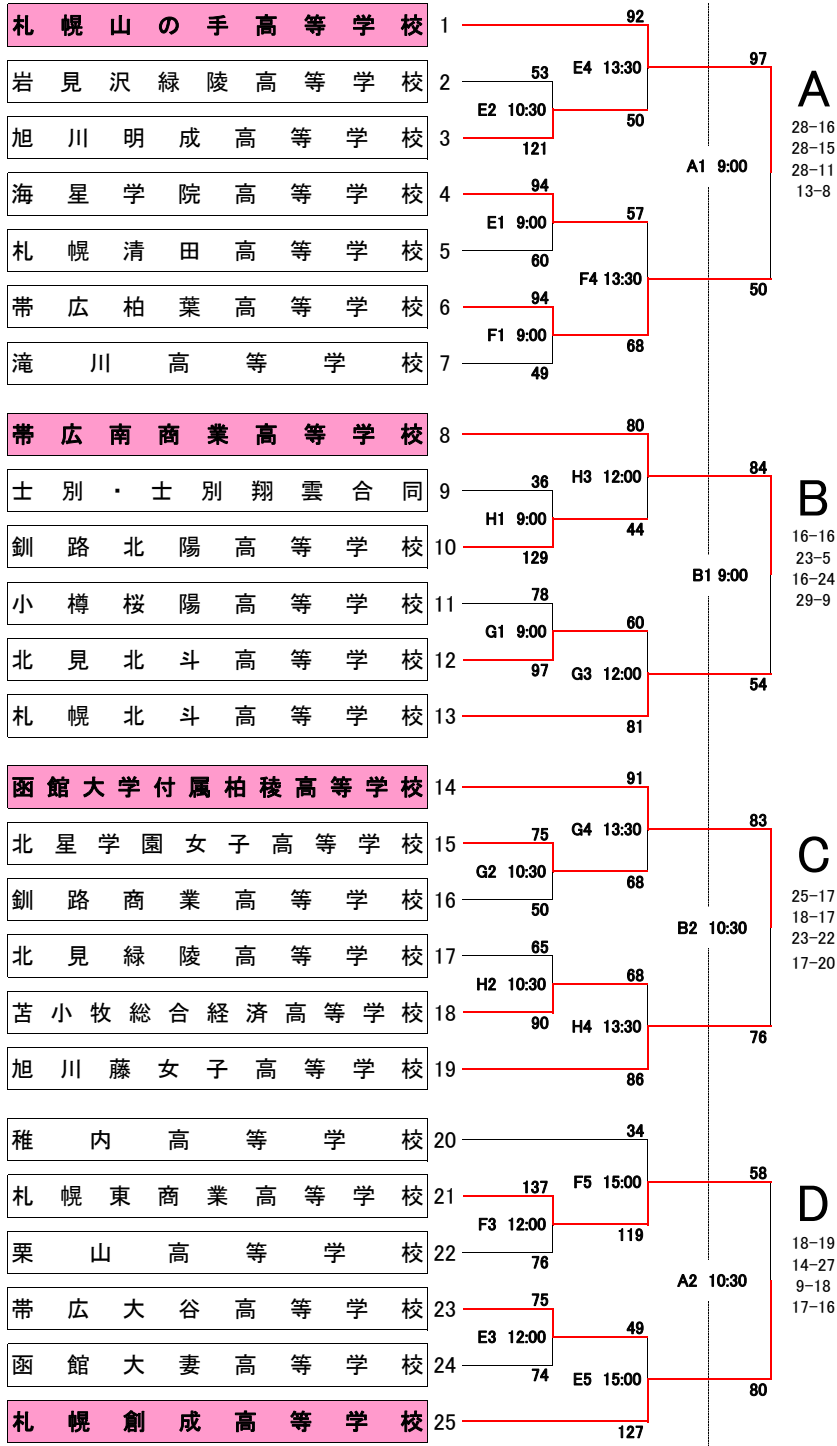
札幌山の手高等学校 1
岩見沢緑陵高等学校 2
旭川明成高等学校 3
海星学院高等学校 4
札幌清田高等学校 5
帯広柏葉高等学校 6
滝川高等学校 7
帯広南商業高等学校 8
士別・士別翔雲合同 9
釧路北陽高等学校 10
小樽桜陽高等学校 11
北見北斗高等学校 12
札幌北斗高等学校 13
函館大学付属柏稜高等学校 14
北星学園女子高等学校 15
釧路商業高等学校 16
北見緑陵高等学校 17
苫小牧総合経済高等学校 18
旭川藤女子高等学校 19
稚内高等学校 20
札幌東商業高等学校 21
栗山高等学校 22
帯広大谷高等学校 23
函館大妻高等学校 24
札幌創成高等学校 25

53
E2 10:30
121
92
E4 13:30
50
94
E1 9:00
60
57
F4 13:30
50
94
F1 9:00
68
49
97
A1 9:00
A
28-16
28-15
28-11
13-8

36
H1 9:00
129
80
H3 12:00
44
78
G1 9:00
97
60
G3 12:00
81
84
B1 9:00
54
B
16-16
23-5
16-24
29-9

75
G2 10:30
50
91
G4 13:30
68
65
H2 10:30
90
68
H4 13:30
86
83
B2 10:30
76
C
25-17
18-17
23-22
17-20

137
F3 12:00
76
34
F5 15:00
119
75
E3 12:00
74
49
E5 15:00
127
58
A2 10:30
80
D
18-19
14-27
9-18
17-16